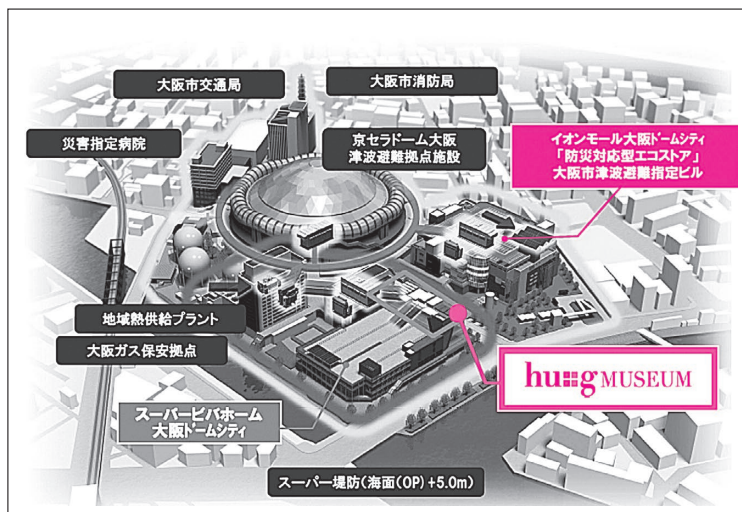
大阪市交通局

大阪市消防局

災害指定病院

京セラドーム大阪
津波避難拠点施設

イオンモール大阪ドームシティ
「防災対応型エコストア」
大阪市津波避難指定ビル

地域熱供給プラント

大阪ガス保安拠点

hu g MUSEUM

スーパービバホーム
大阪ドームシティ

スーパー堤防(海面(OP)+5.0m)